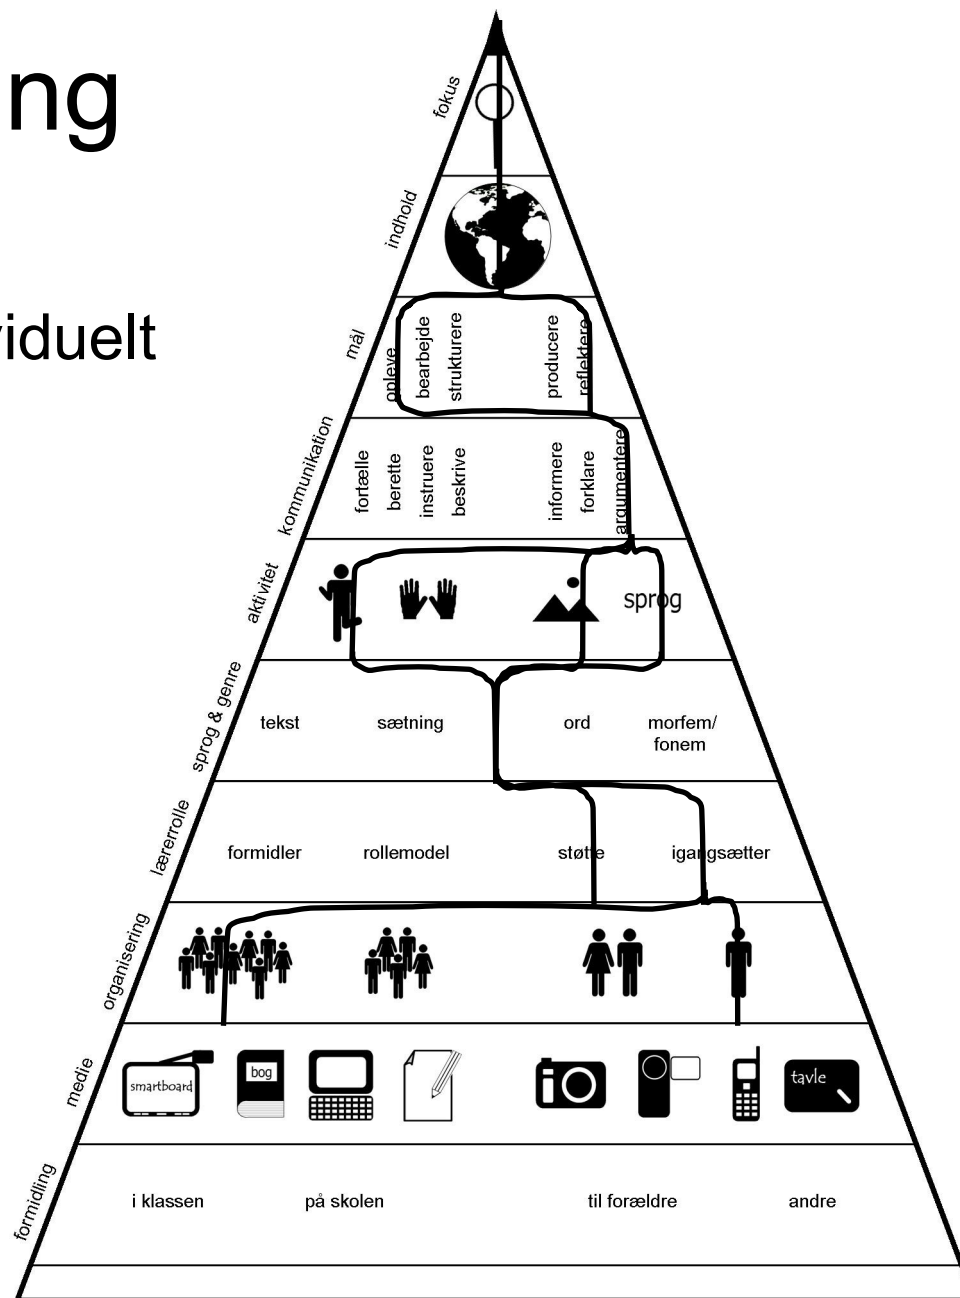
ng

viduelt

fokus

indhold

mål

opleve
bearbejde
strukturere
producere
reflektere

kommunikation

fortælle
berette
instruere
beskrive
informere
forklare
argumentere

aktivitet

sprog

sprog & genre

tekst
sætning
ord
morfem/ fonem

lærerrolle

formidler
rollemodel
støtte
igangsætter

organisering

medie

smartboard
bog
tavle

formidling

i klassen
på skolen
til forældre
andre